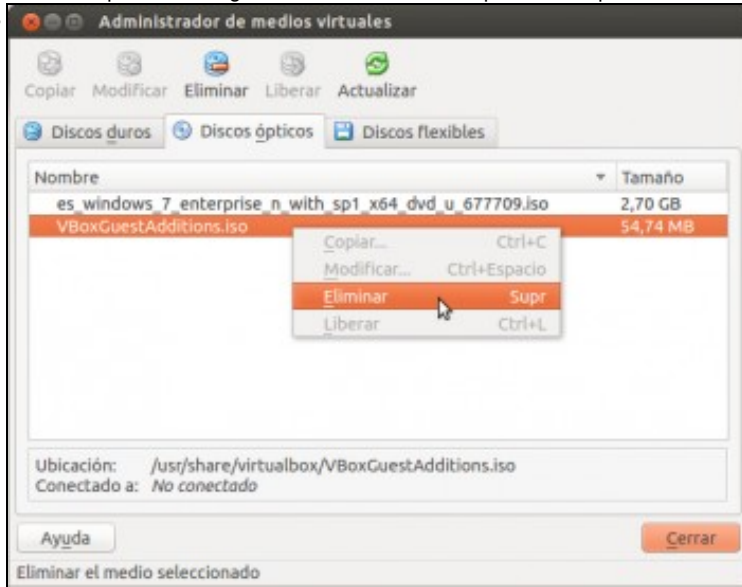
Administrador de medios virtuales

Copiar Modificar Eliminar Liberar Actualizar

Discos duros Discos ópticos Discos flexibles

| Nombre | Tamaño |
|---|---|
| es_windows_7_enterprise_n_with_sp1_x64_dvd_u_677709.iso | 2,70 GB |
| VBoxGuestAdditions.iso | 54,74 MB |

Copiar... Ctrl+C
Modificar... Ctrl+Espacio
Eliminar Supr
Liberar Ctrl+L

Ubicación: /usr/share/virtualbox/VBoxGuestAdditions.iso
Conectado a: No conectado

Ayuda

Cerrar

Eliminar el medio seleccionado